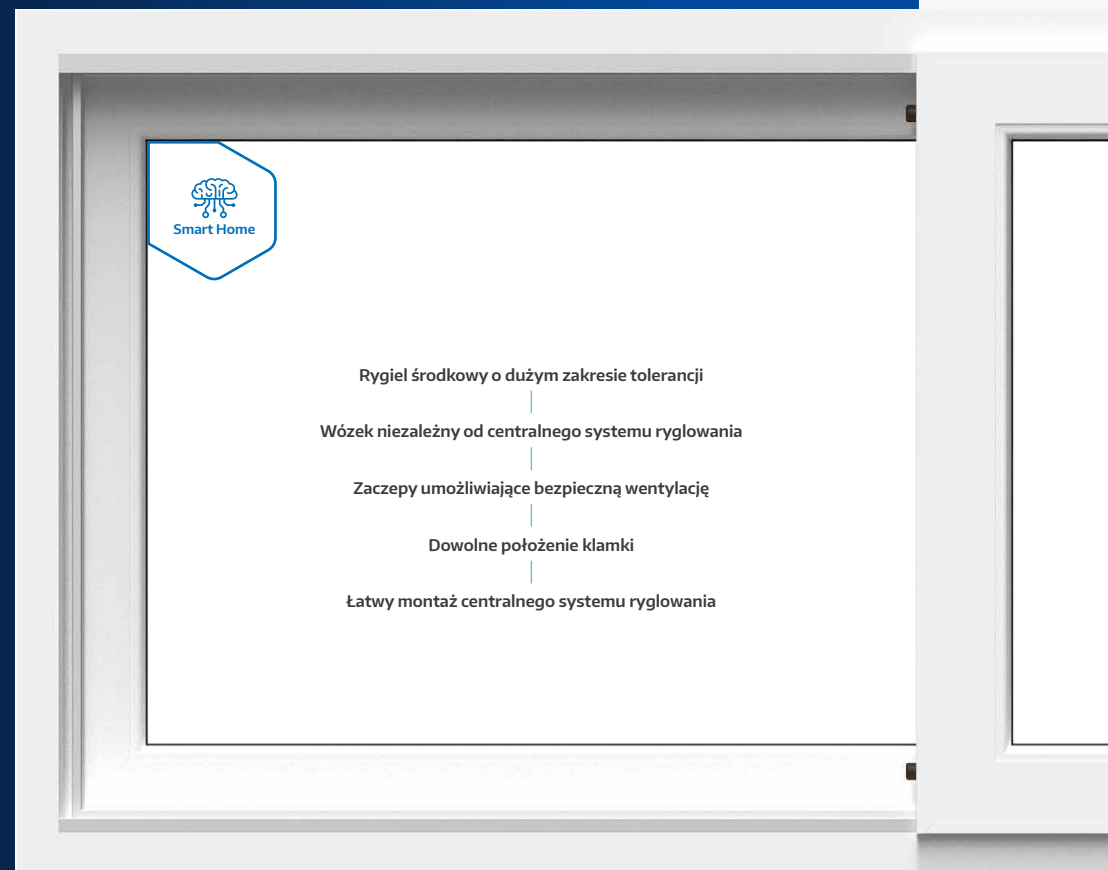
Smart Home

Rygiel środkowy o dużym zakresie tolerancji

Wózek niezależny od centralnego systemu ryglowania

Zaczepy umożliwiające bezpieczną wentylację

Dowolne położenie klamki

Łatwy montaż centralnego systemu ryglowania